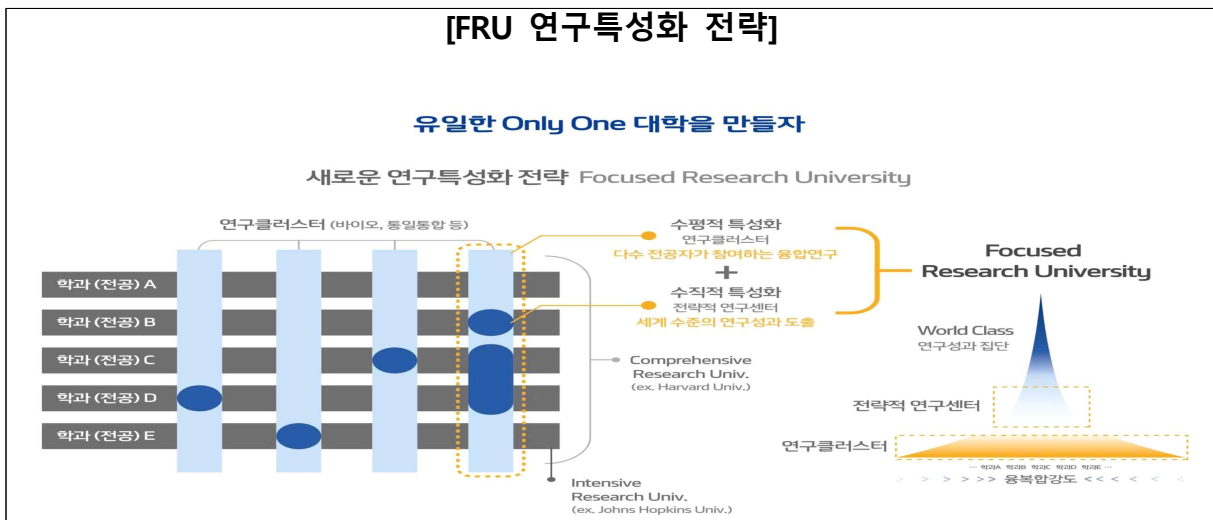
[FRU 연구특성화 전략]

유일한 Only One 대학을 만들자

새로운 연구특성화 전략 Focused Research University

연구클러스터 (바이오, 통일통합 등)

학과 (전공) A
학과 (전공) B
학과 (전공) C
학과 (전공) D
학과 (전공) E

수평적 특성화
연구클러스터
다수 전공자가 참여하는 융합연구
+
수직적 특성화
전략적 연구센터
세계 수준의 연구성과 도출

Focused Research University

Comprehensive Research Univ. (ex. Harvard Univ.)

Intensive Research Univ. (ex. Johns Hopkins Univ.)

World Class
연구성과 집단

전략적 연구센터

연구클러스터

··· 학과A 학과B 학과C 학과D 학과E ···

> > > > >> 융복합강도 << < < < <